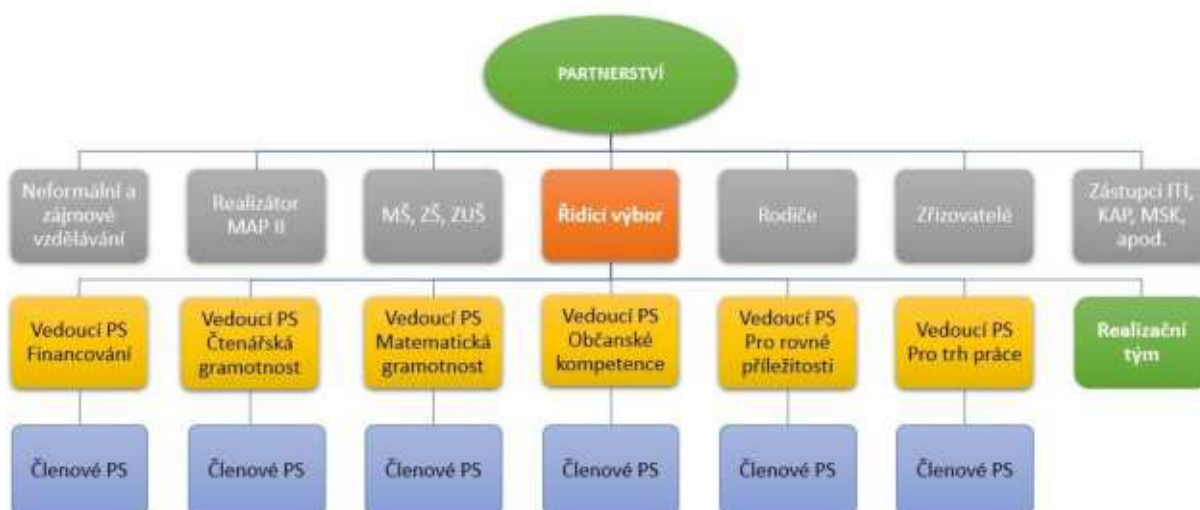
PARTNERSTVÍ

Neformální a zájmové vzdělávání

Realizátor MAP II

MŠ, ZŠ, ZUŠ

Řídící výbor

Rodiče

Zřizovatelé

Zástupci ITI, KAP, MSK, apod.

Vedoucí PS Financování

Vedoucí PS Čtenářská gramotnost

Vedoucí PS Matematická gramotnost

Vedoucí PS Občanské kompetence

Vedoucí PS Pro rovné příležitosti

Vedoucí PS Pro trh práce

Realizační tým

Členové PS

Členové PS

Členové PS

Členové PS

Členové PS

Členové PS